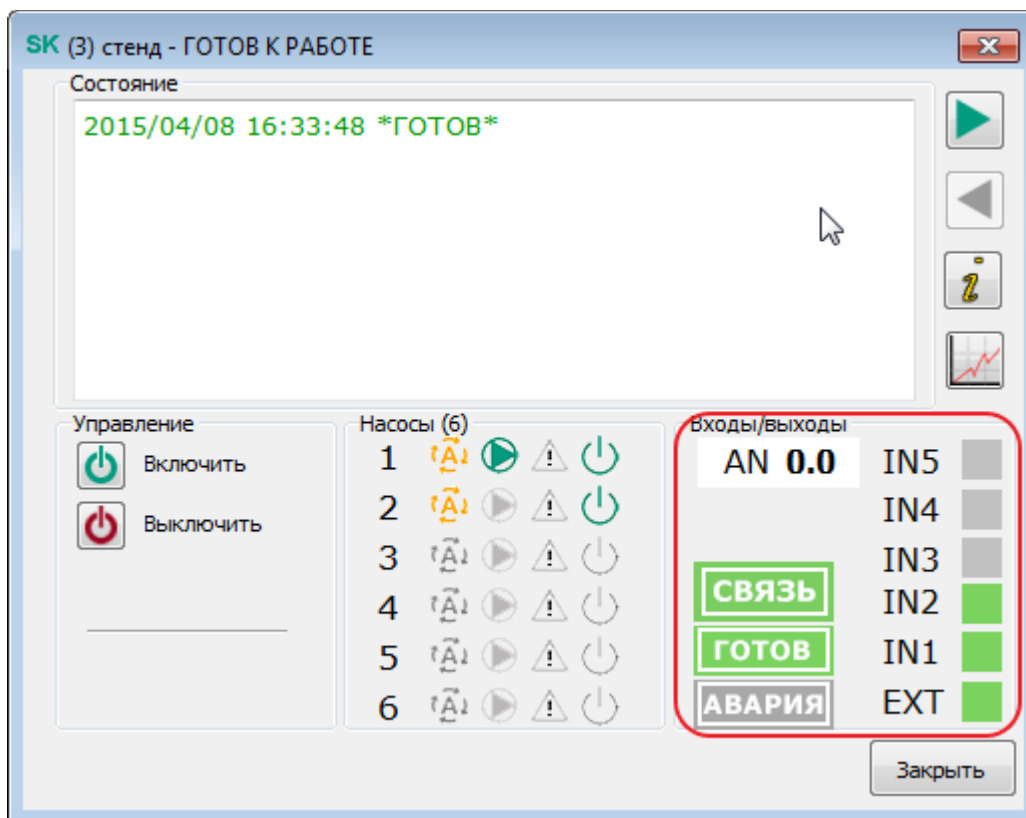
SK (3) стенд - ГОТОВ К РАБОТЕ

Состояние

2015/04/08 16:33:48 *ГОТОВ*

Управление

Включить

Выключить

Насосы (6)

1
2
3
4
5
6

Входы/выходы

AN 0.0

IN5
IN4
IN3
СВЯЗЬ IN2
ГОТОВ IN1
АВАРИЯ EXT

Закрыть